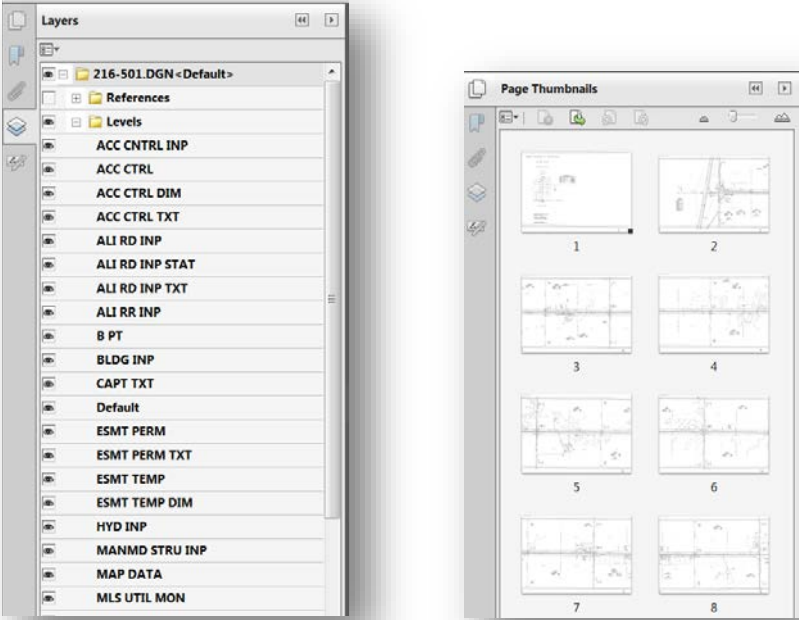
Layers

216-501.DGN <Default>
References
Levels
ACC CNTRL INP
ACC CTRL
ACC CTRL DIM
ACC CTRL TXT
ALI RD INP
ALI RD INP STAT
ALI RD INP TXT
ALI RR INP
B PT
BLDG INP
CAPT TXT
Default
ESMT PERM
ESMT PERM TXT
ESMT TEMP
ESMT TEMP DIM
HYD INP
MANMD STRU INP
MAP DATA
MLS UTIL MON

Page Thumbnails

1
2
3
4
5
6
7
8